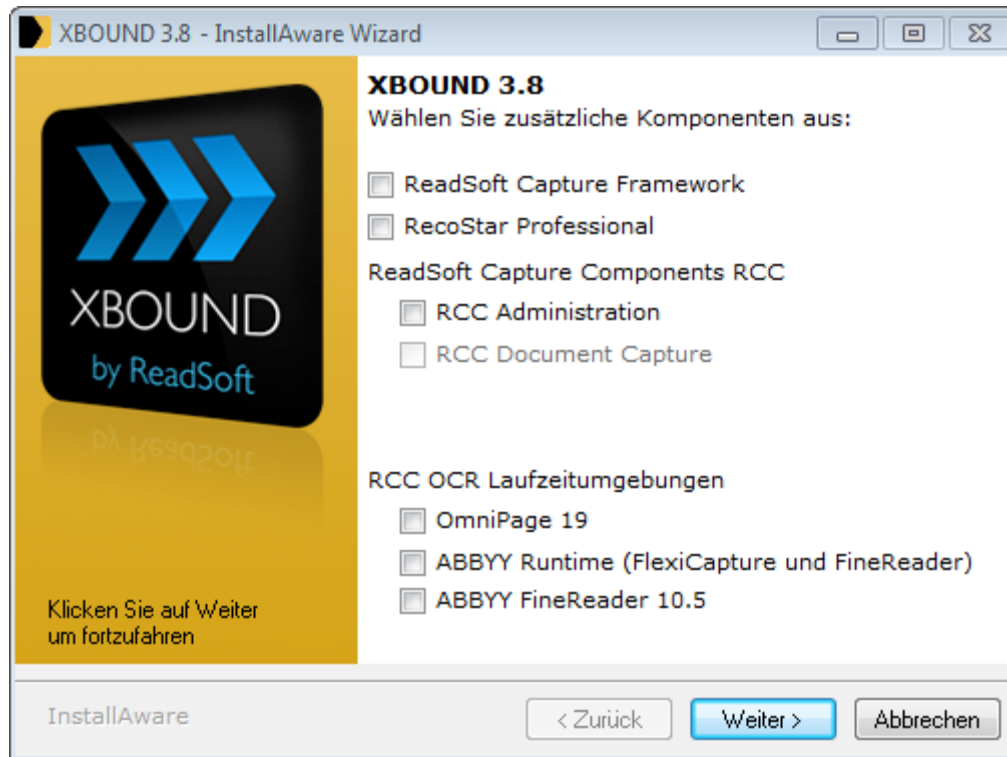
XBOUND 3.8 - InstallAware Wizard

XBOUND
by ReadSoft

Klicken Sie auf Weiter um fortzufahren

XBOUND 3.8
Wählen Sie zusätzliche Komponenten aus:

ReadSoft Capture Framework
RecoStar Professional

ReadSoft Capture Components RCC
RCC Administration
RCC Document Capture

RCC OCR Laufzeitumgebungen
OmniPage 19
ABBYY Runtime (FlexiCapture und FineReader)
ABBYY FineReader 10.5

InstallAware

< Zurück
Weiter >
Abbrechen